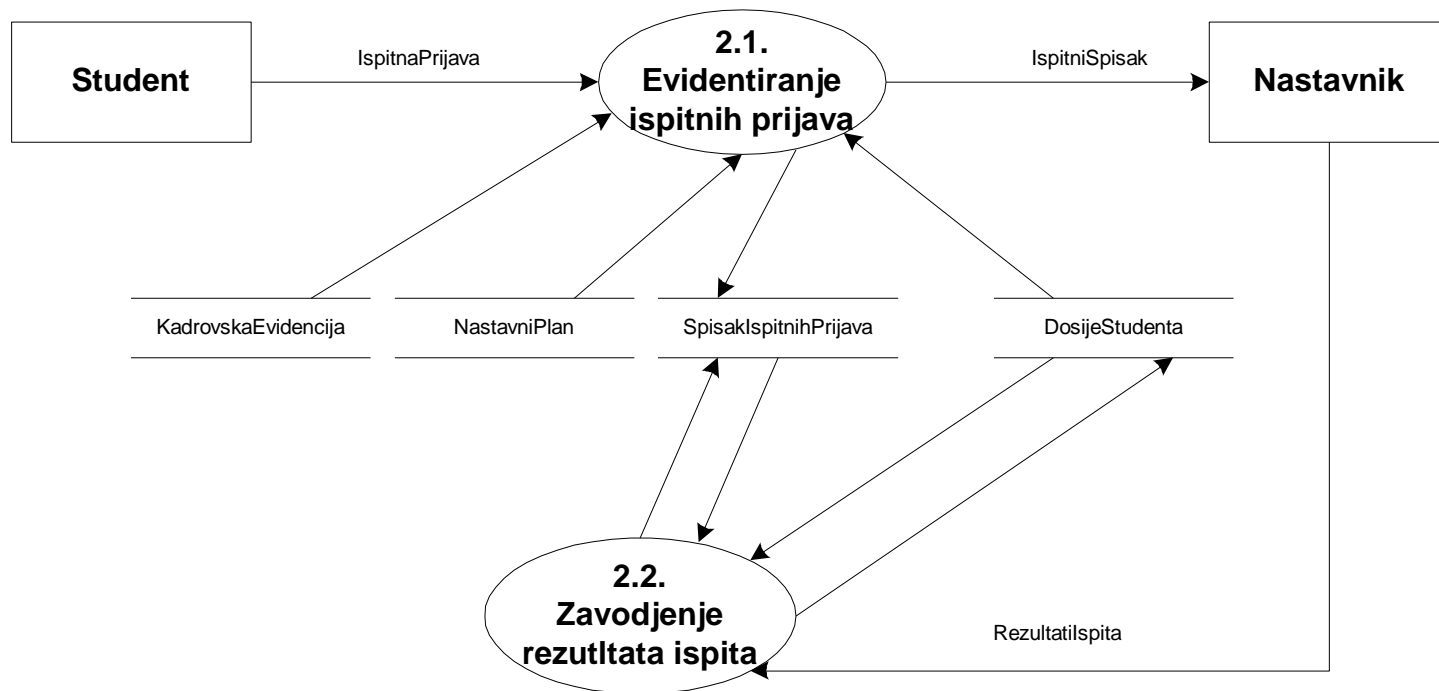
Student

IspitnaPrijava

2.1.
Evidentiranje
ispitnih prijava

IspitniSpisak

Nastavnik

KadrovskaEvidencija

NastavniPlan

SpisakIspitnihPrijava

DosijeStudenta

2.2.
Zavodjenje
rezutltata ispita

RezultatiIspita